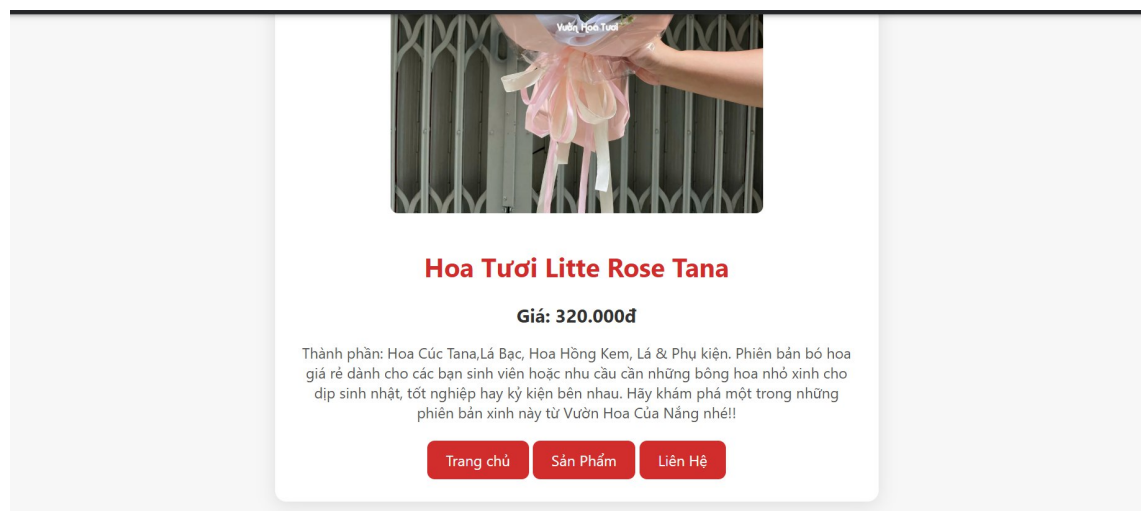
Vườn Hoa Tươi

Hoa Tươi Litte Rose Tana

Giá: 320.000đ

Thành phần: Hoa Cúc Tana,Lá Bạc, Hoa Hồng Kem, Lá & Phụ kiện. Phiên bản bó hoa giá rẻ dành cho các bạn sinh viên hoặc nhu cầu cần những bông hoa nhỏ xinh cho dịp sinh nhật, tốt nghiệp hay kỷ kiện bên nhau. Hãy khám phá một trong những phiên bản xinh này từ Vườn Hoa Của Nắng nhé!!

Trang chủ

Sản Phẩm

Liên Hệ